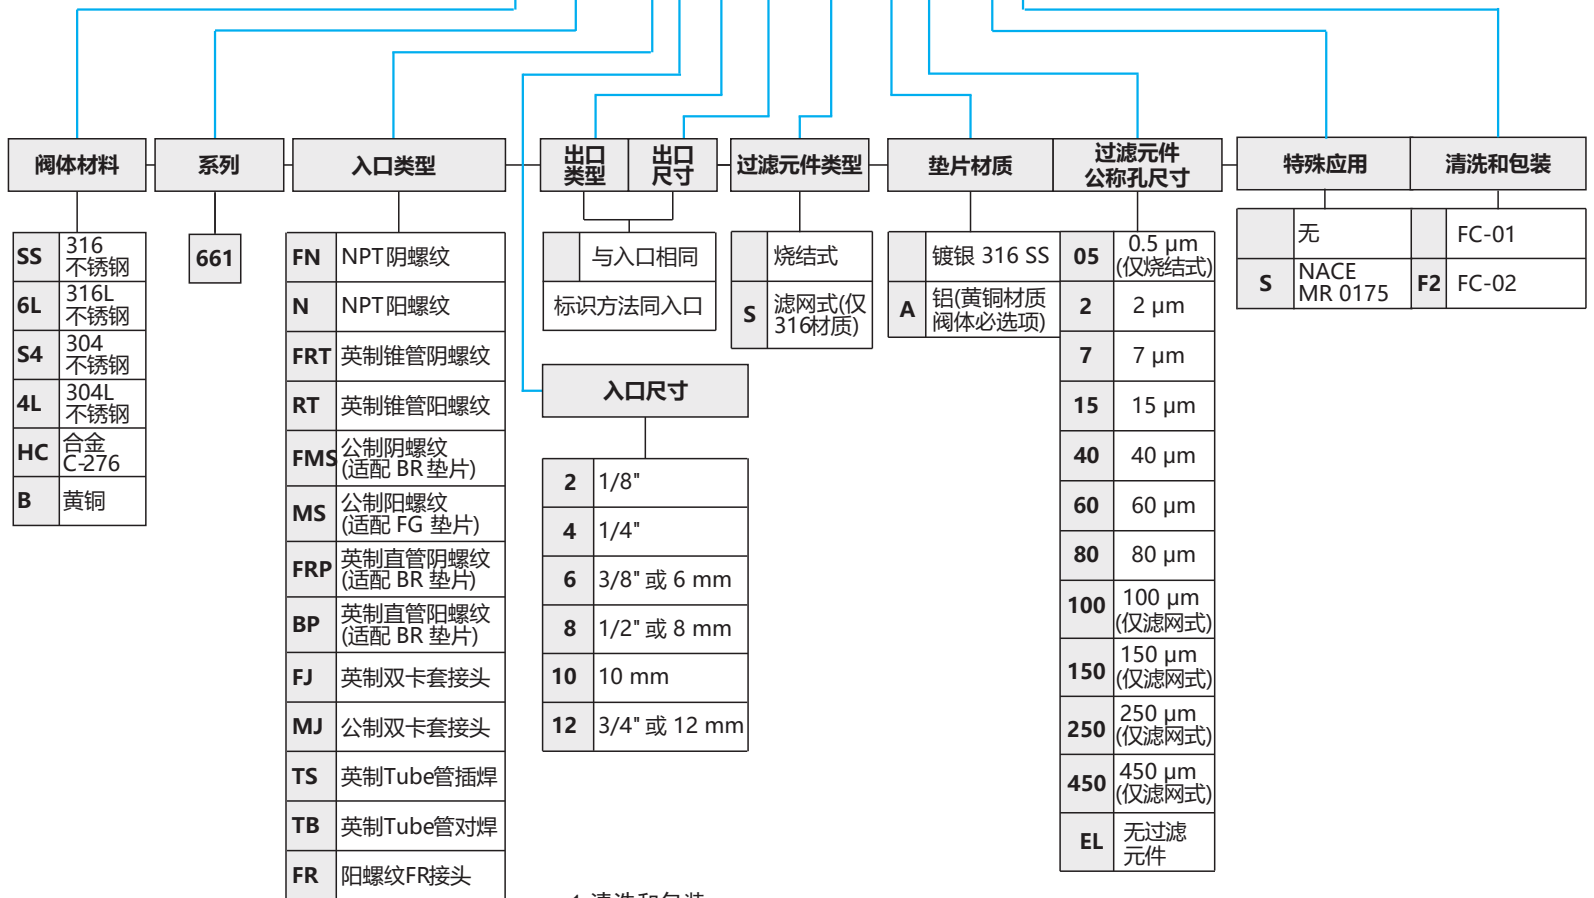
阀体材料

| SS | 316 不锈钢 |
|---|---|
| 6L | 316L 不锈钢 |
| S4 | 304 不锈钢 |
| 4L | 304L 不锈钢 |
| HC | 合金 C-276 |
| B | 黄铜 |

系列

661

入口类型

| FN | NPT阴螺纹 |
|---|---|
| N | NPT阳螺纹 |
| FRT | 英制锥管阴螺纹 |
| RT | 英制锥管阳螺纹 |
| FMS | 公制阴螺纹 (适配 BR 垫片) |
| MS | 公制阳螺纹 (适配 FG 垫片) |
| FRP | 英制直管阴螺纹 (适配 BR 垫片) |
| BP | 英制直管阳螺纹 (适配 BR 垫片) |
| FJ | 英制双卡套接头 |
| MJ | 公制双卡套接头 |
| TS | 英制Tube管插焊 |
| TB | 英制Tube管对焊 |
| FR | 阳螺纹FR接头 |

出口类型 出口尺寸

| | 与入口相同 |
|---|---|
| 标识方法同入口 | |

入口尺寸

| 2 | 1/8" |
|---|---|
| 4 | 1/4" |
| 6 | 3/8" 或 6 mm |
| 8 | 1/2" 或 8 mm |
| 10 | 10 mm |
| 12 | 3/4" 或 12 mm |

过滤元件类型

| | 烧结式 |
|---|---|
| S | 滤网式(仅316材质) |

垫片材质

| | 镀银 316 SS |
|---|---|
| A | 铝(黄铜材质阀体必选项) |

过滤元件公称孔尺寸

| 05 | 0.5 μm (仅烧结式) |
|---|---|
| 2 | 2 μm |
| 7 | 7 μm |
| 15 | 15 μm |
| 40 | 40 μm |
| 60 | 60 μm |
| 80 | 80 μm |
| 100 | 100 μm (仅滤网式) |
| 150 | 150 μm (仅滤网式) |
| 250 | 250 μm (仅滤网式) |
| 450 | 450 μm (仅滤网式) |
| EL | 无过滤元件 |

特殊应用

| | 无 |
|---|---|
| S | NACE MR 0175 |

清洗和包装

| | FC-01 |
|---|---|
| F2 | FC-02 |

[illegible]